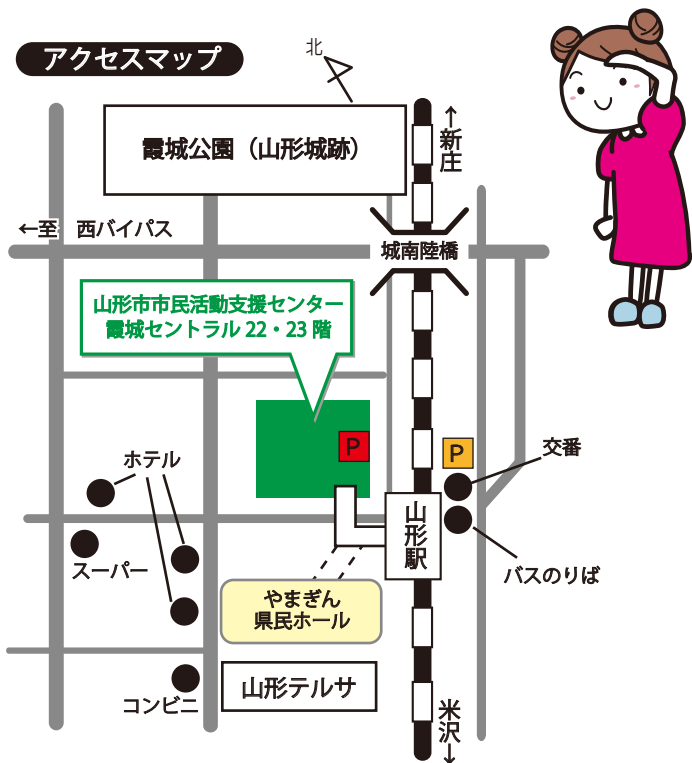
アクセスマップ

北

霞城公園（山形城跡）

↑新庄

←至　西バイパス

城南陸橋

山形市市民活動支援センター
霞城セントラル 22・23 階

P

P

交番

ホテル

山形駅

スーパー

バスのりば

やまぎん
県民ホール

コンビニ

山形テルサ

米沢↓